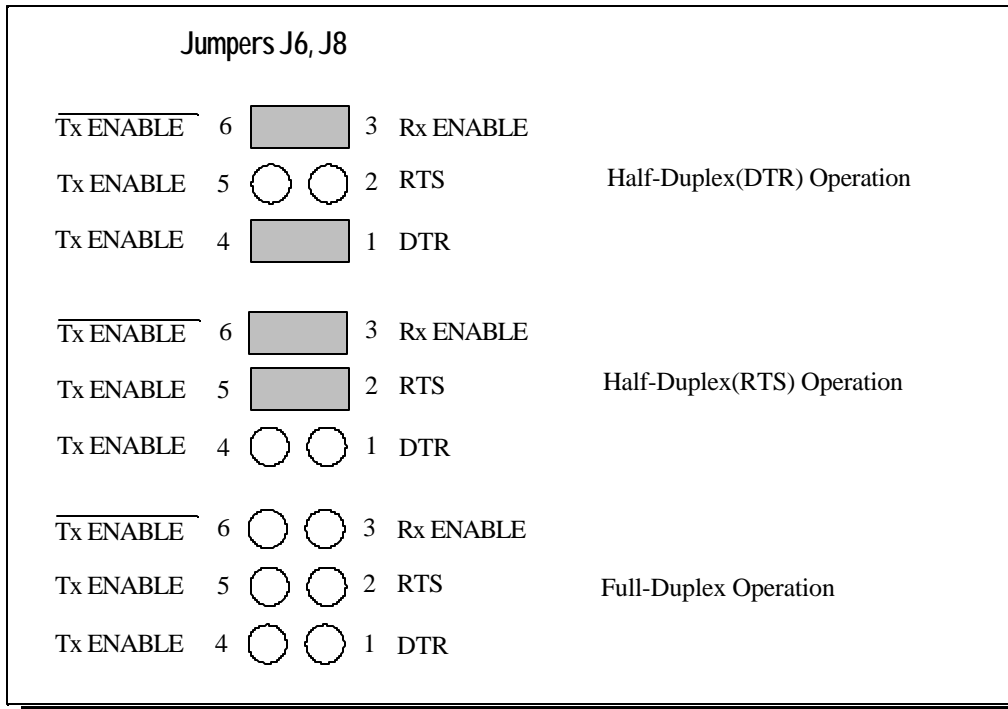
Jumpers J6, J8

$\overline{\text{Tx ENABLE}}$ 6 3 Rx ENABLE

Tx ENABLE 5 2 RTS Half-Duplex(DTR) Operation

Tx ENABLE 4 1 DTR

$\overline{\text{Tx ENABLE}}$ 6 3 Rx ENABLE

Tx ENABLE 5 2 RTS Half-Duplex(RTS) Operation

Tx ENABLE 4 1 DTR

$\overline{\text{Tx ENABLE}}$ 6 3 Rx ENABLE

Tx ENABLE 5 2 RTS Full-Duplex Operation

Tx ENABLE 4 1 DTR